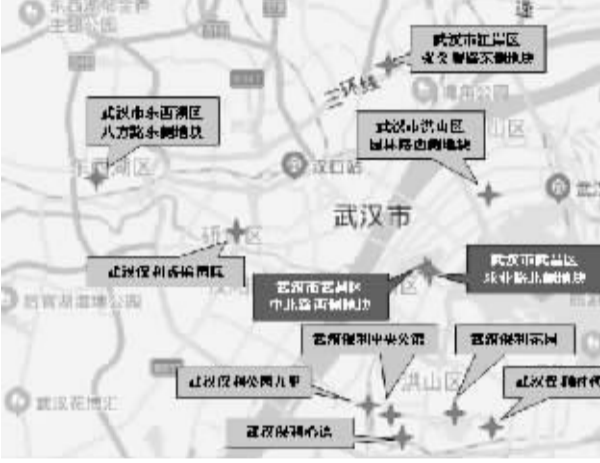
东西湖区...
主题公园

武汉市江岸区
汉口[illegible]地块

三环线

武汉市东西湖区
八方路东侧地块

武汉市洪山区
园林路西侧地块

东西湖区

汉口站

武汉市

武汉保利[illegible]

武汉市汉阳区
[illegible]地块

武汉市武昌区
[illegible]地块

后官湖湿地公园

武汉保利中央公馆

武汉保利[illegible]

武汉保利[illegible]

洪山区

武汉保利时代

武汉花博汇

武汉保利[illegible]